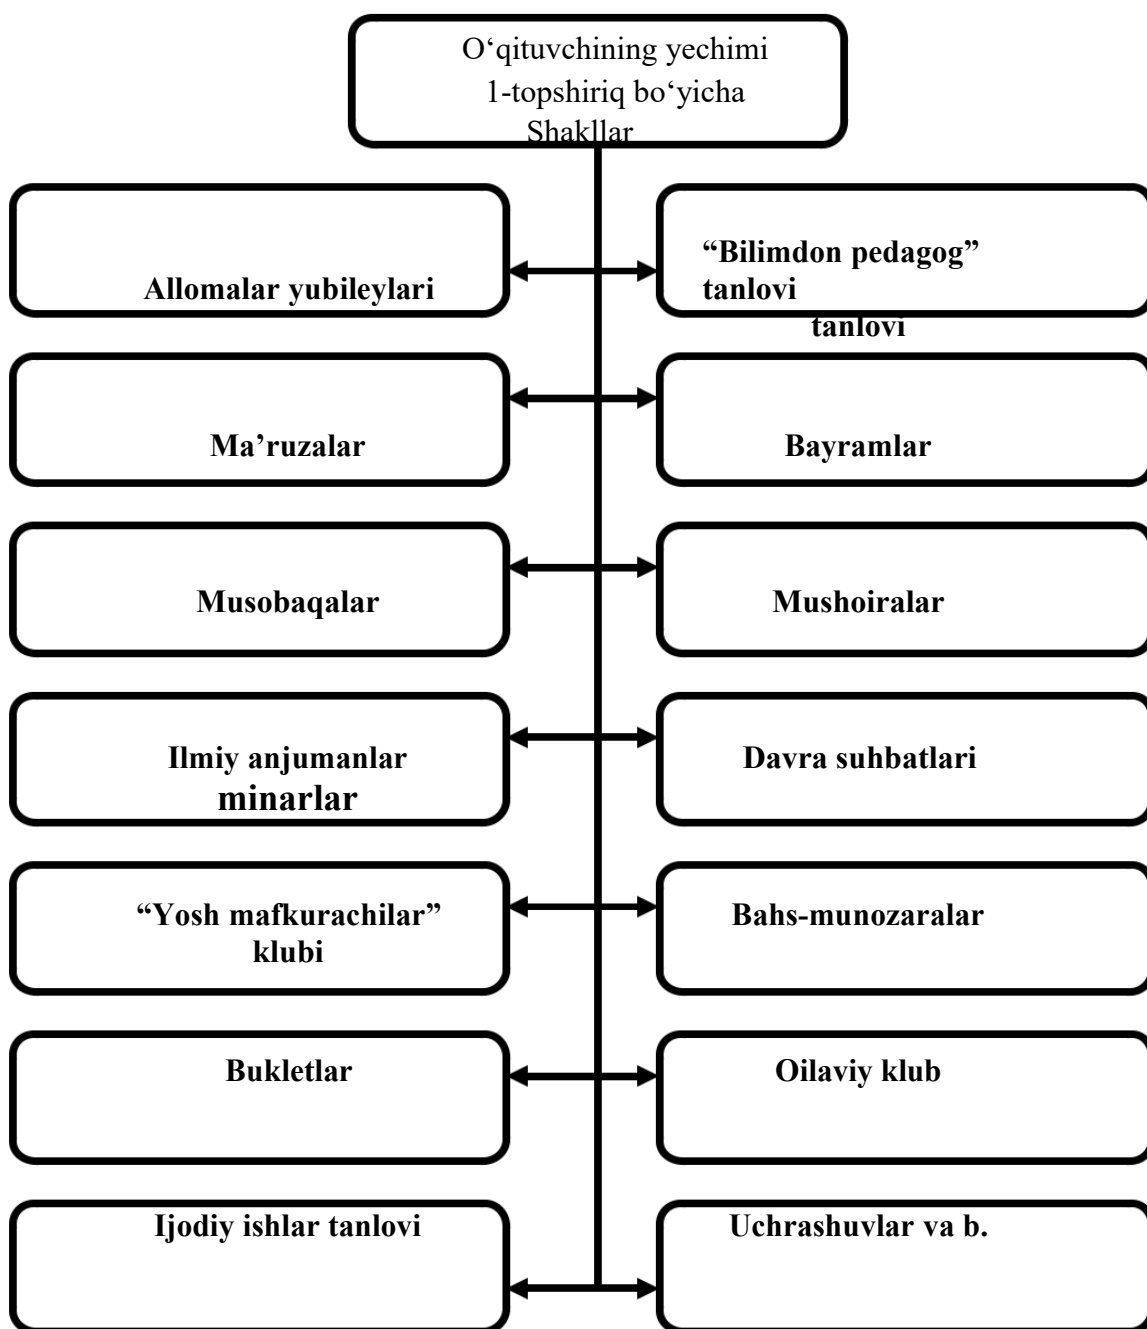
O‘qituvchining yechimi
1-topshiriq bo‘yicha
Shakllar

Allomalar yubileylari

“Bilimdon pedagog” tanlovi

tanlovi

Ma’ruzalar

Bayramlar

Musobaqalar

Mushoiralar

Ilmiy anjumanlar
minarlar

Davra suhbatlari

“Yosh mafkurachilar” klubi

Bahs-munozaralar

Bukletlar

Oilaviy klub

Ijodiy ishlar tanlovi

Uchrashuvlar va b.